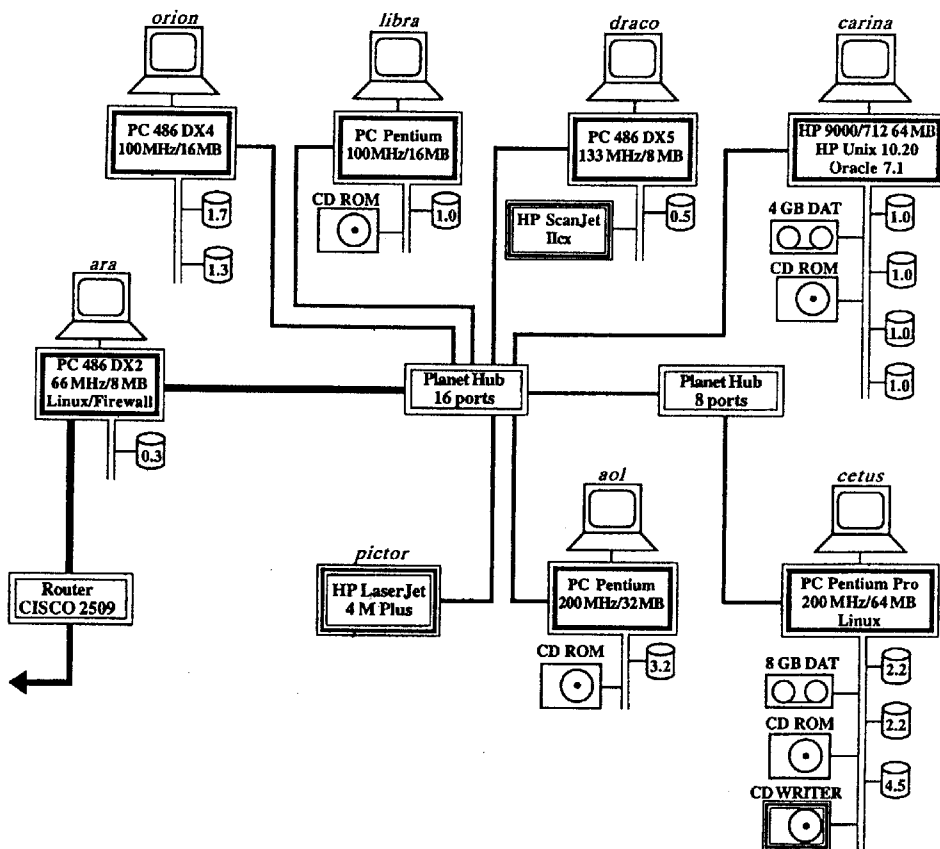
orion

PC 486 DX4
100MHz/16MB

1.7

1.3

libra

PC Pentium
100MHz/16MB

CD ROM

1.0

draco

PC 486 DX5
133 MHz/8 MB

HP ScanJet
IIcx

0.5

carina

HP 9000/712 64 MB
HP Unix 10.20
Oracle 7.1

4 GB DAT

CD ROM

1.0

1.0

1.0

1.0

ara

PC 486 DX2
66 MHz/8 MB
Linux/Firewall

0.3

Planet Hub
16 ports

Planet Hub
8 ports

Router
CISCO 2509

pictor

HP LaserJet
4 M Plus

aol

PC Pentium
200 MHz/32MB

CD ROM

3.2

cetus

PC Pentium Pro
200 MHz/64 MB
Linux

8 GB DAT

CD ROM

CD WRITER

2.2

2.2

4.5